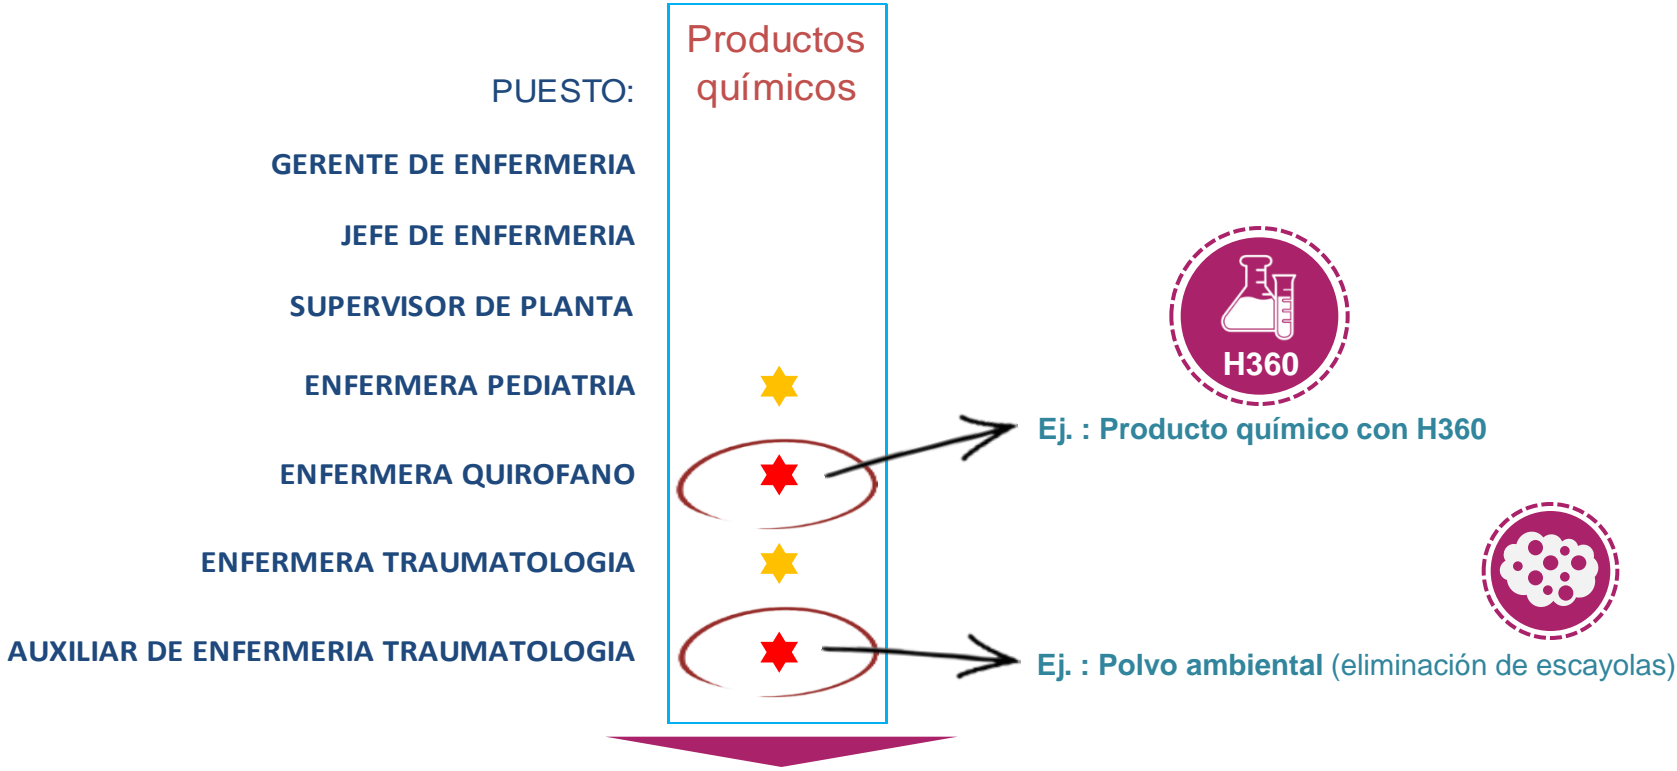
PUESTO:

Productos químicos

GERENTE DE ENFERMERIA

JEFE DE ENFERMERIA

SUPERVISOR DE PLANTA

ENFERMERA PEDIATRIA

ENFERMERA QUIROFANO

ENFERMERA TRAUMATOLOGIA

AUXILIAR DE ENFERMERIA TRAUMATOLOGIA

H360

Ej. : Producto químico con H360

Ej. : Polvo ambiental (eliminación de escayolas)